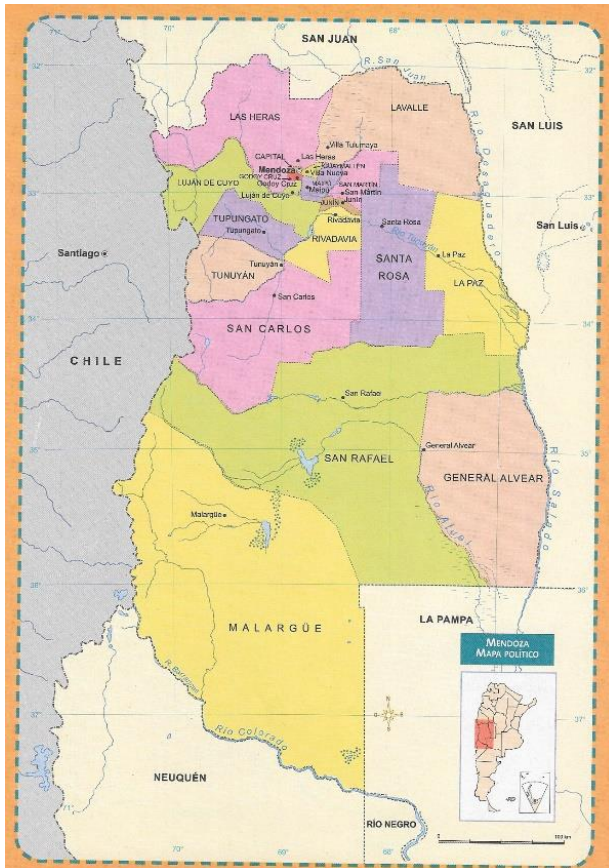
SAN JUAN
R. San Juan
LAVALLE
SAN LUIS
LAS HERAS
Villa Tulumaya
Río Desaguadero
CAPITAL
Las Heras
Mendoza
GODOY CRUZ
Godoy Cruz
Villa Nueva
LUJÁN DE CUYO
Luján de Cuyo
Maipú
SAN MARTÍN
San Martín
Junín
JUNÍN
Rivadavia
Santa Rosa
San Luis
TUPUNGATO
Tupungato
RIVADAVIA
La Paz
Santiago
Tunuyán
SANTA ROSA
TUNUYÁN
LA PAZ
San Carlos
SAN CARLOS
CHILE
San Rafael
General Alvear
SAN RAFAEL
GENERAL ALVEAR
Río Atuel
Río Salado
Malargüe
LA PAMPA
MALARGÜE
MENDOZA
MAPA POLÍTICO
Río Colorado
NEUQUÉN
RÍO NEGRO
70°
69°
68°
67°
32°
33°
34°
35°
36°
37°